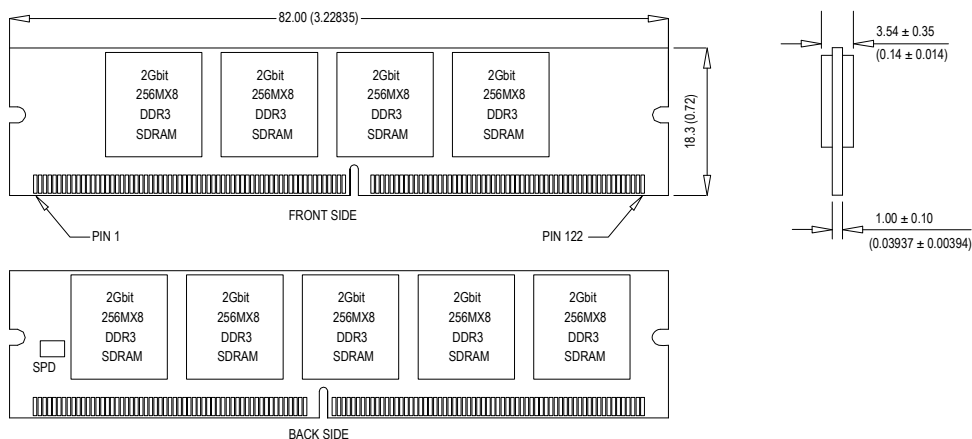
82.00 (3.22835)

2Gbit
256MX8
DDR3
SDRAM

2Gbit
256MX8
DDR3
SDRAM

2Gbit
256MX8
DDR3
SDRAM

2Gbit
256MX8
DDR3
SDRAM

18.3 (0.72)

FRONT SIDE

PIN 1

PIN 122

$3.54 \pm 0.35$
$(0.14 \pm 0.014)$

$1.00 \pm 0.10$
$(0.03937 \pm 0.00394)$

2Gbit
256MX8
DDR3
SDRAM

2Gbit
256MX8
DDR3
SDRAM

2Gbit
256MX8
DDR3
SDRAM

2Gbit
256MX8
DDR3
SDRAM

2Gbit
256MX8
DDR3
SDRAM

SPD

BACK SIDE